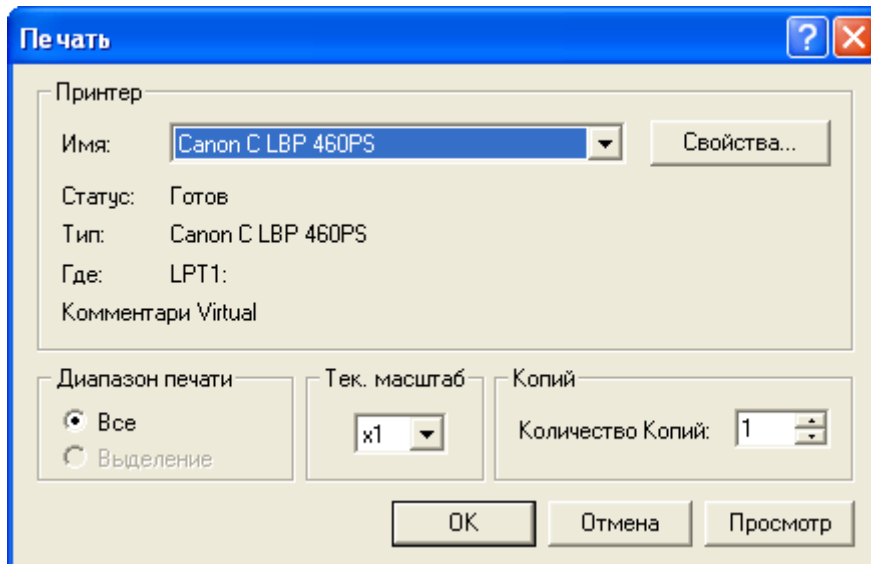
Печать

Принтер

Имя: Canon C LBP 460PS

Свойства...

Статус: Готов

Тип: Canon C LBP 460PS

Где: LPT1:

Комментари Virtual

Диапазон печати

Все

Выделение

Тек. масштаб

x1

Копий

Количество Копий: 1

OK

Отмена

Просмотр